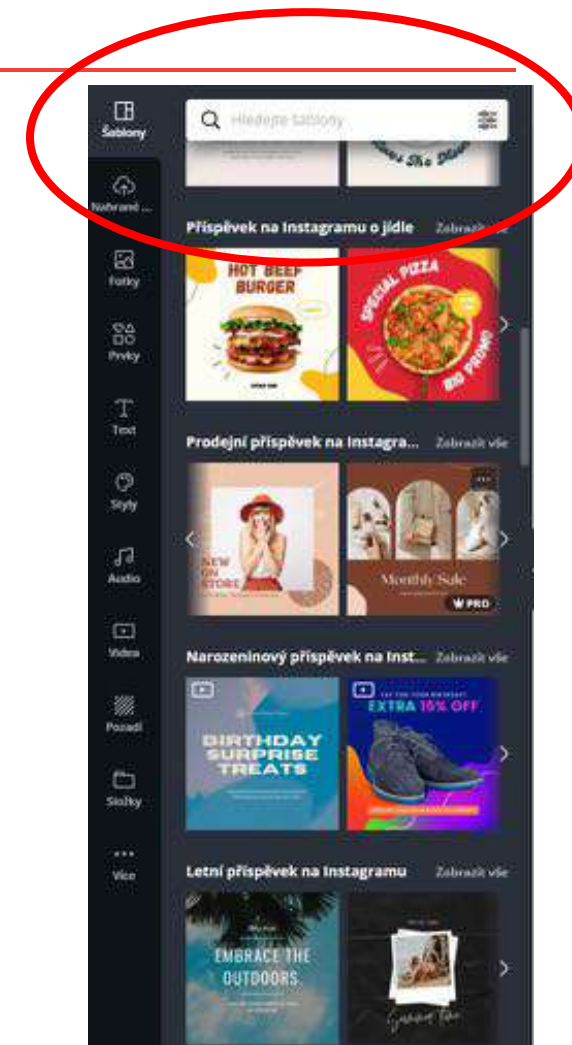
Šablony

Nahrané ...

Fotky

Prvky

Text

Styly

Audio

Videa

Pozadí

Složky

Více

Hledejte šablony

Příspěvek na Instagramu o jídle Zobrazit vše

HOT BEEF BURGER

SPECIAL PIZZA

BIG PROMO

Prodejní příspěvek na Instagra... Zobrazit vše

NEW ON STORE

Monthly Sale

PRO

Narozeninový příspěvek na Inst... Zobrazit vše

BIRTHDAY SURPRISE TREATS

EXTRA 15% OFF

Letní příspěvek na Instagramu Zobrazit vše

EMBRACE THE OUTDOORS